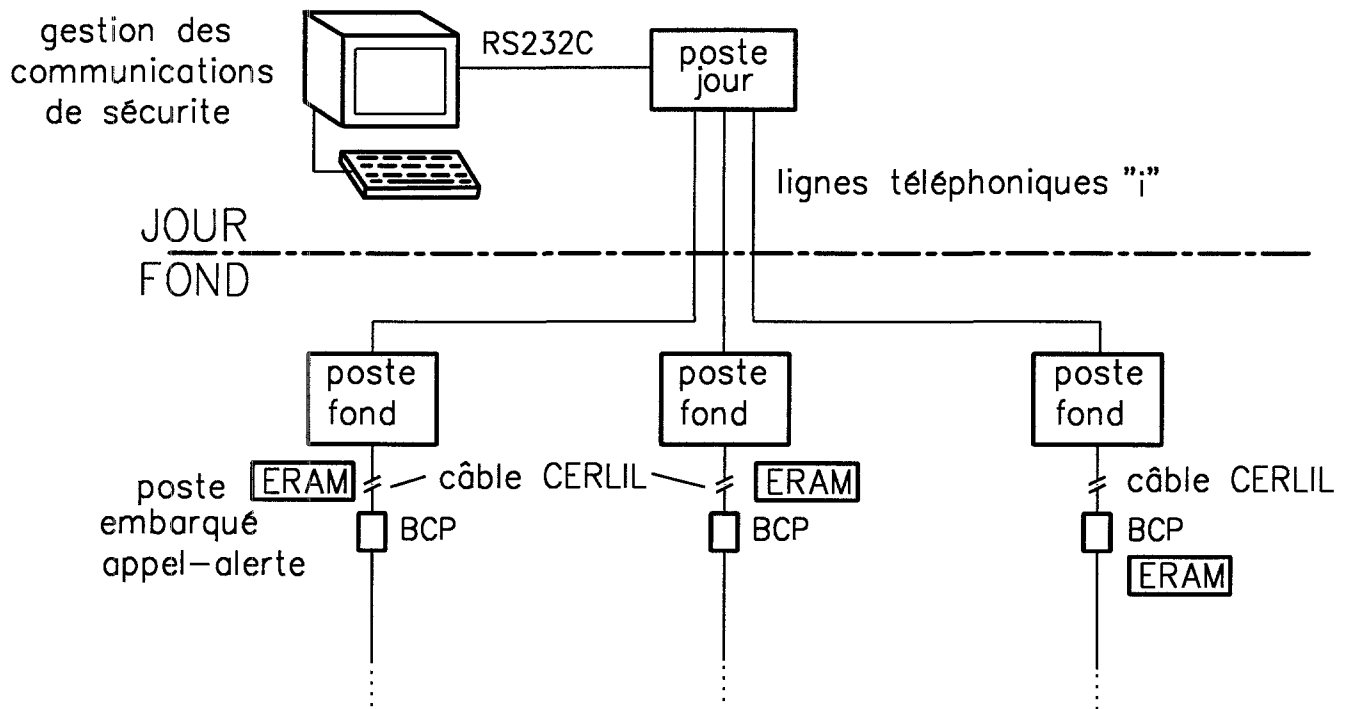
gestion des communications de sécurite

RS232C

poste jour

lignes téléphoniques "i"

JOUR

FOND

poste fond

poste fond

poste fond

poste embarqué appel—alerte

ERAM

câble CERLIL

ERAM

câble CERLIL

BCP

BCP

BCP

ERAM